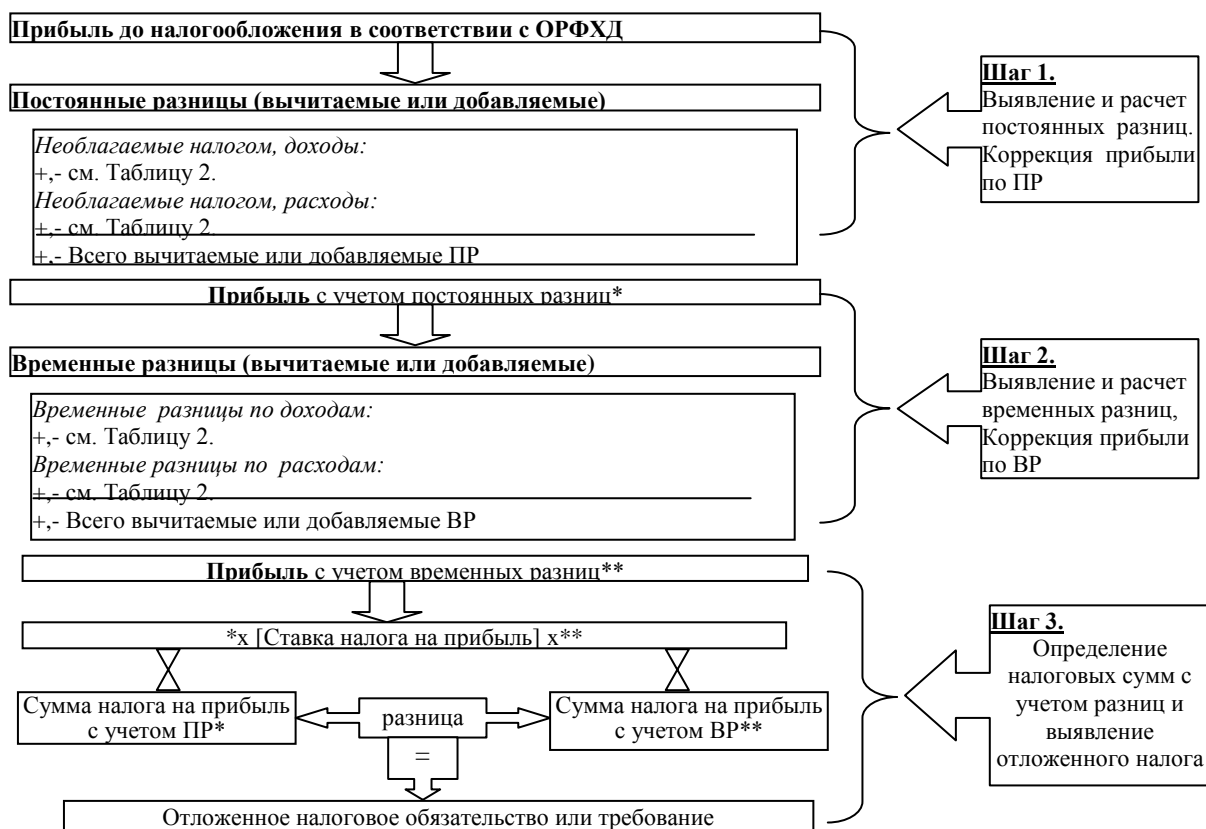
Прибыль до налогообложения в соответствии с ОРФХД

Постоянные разницы (вычитаемые или добавляемые)

Необлагаемые налогом, доходы:
+,- см. Таблицу 2.
Необлагаемые налогом, расходы:
+,- см. Таблицу 2.
+,- Всего вычитаемые или добавляемые ПР

Шаг 1.
Выявление и расчет постоянных разниц. Коррекция прибыли по ПР

Прибыль с учетом постоянных разниц*

Временные разницы (вычитаемые или добавляемые)

Временные разницы по доходам:
+,- см. Таблицу 2.
Временные разницы по расходам:
+,- см. Таблицу 2.
+,- Всего вычитаемые или добавляемые ВР

Шаг 2.
Выявление и расчет временных разниц, Коррекция прибыли по ВР

Прибыль с учетом временных разниц**

*х [Ставка налога на прибыль] х**

Сумма налога на прибыль с учетом ПР*

разница

Сумма налога на прибыль с учетом ВР**

=

Отложенное налоговое обязательство или требование

Шаг 3.
Определение налоговых сумм с учетом разниц и выявление отложенного налога